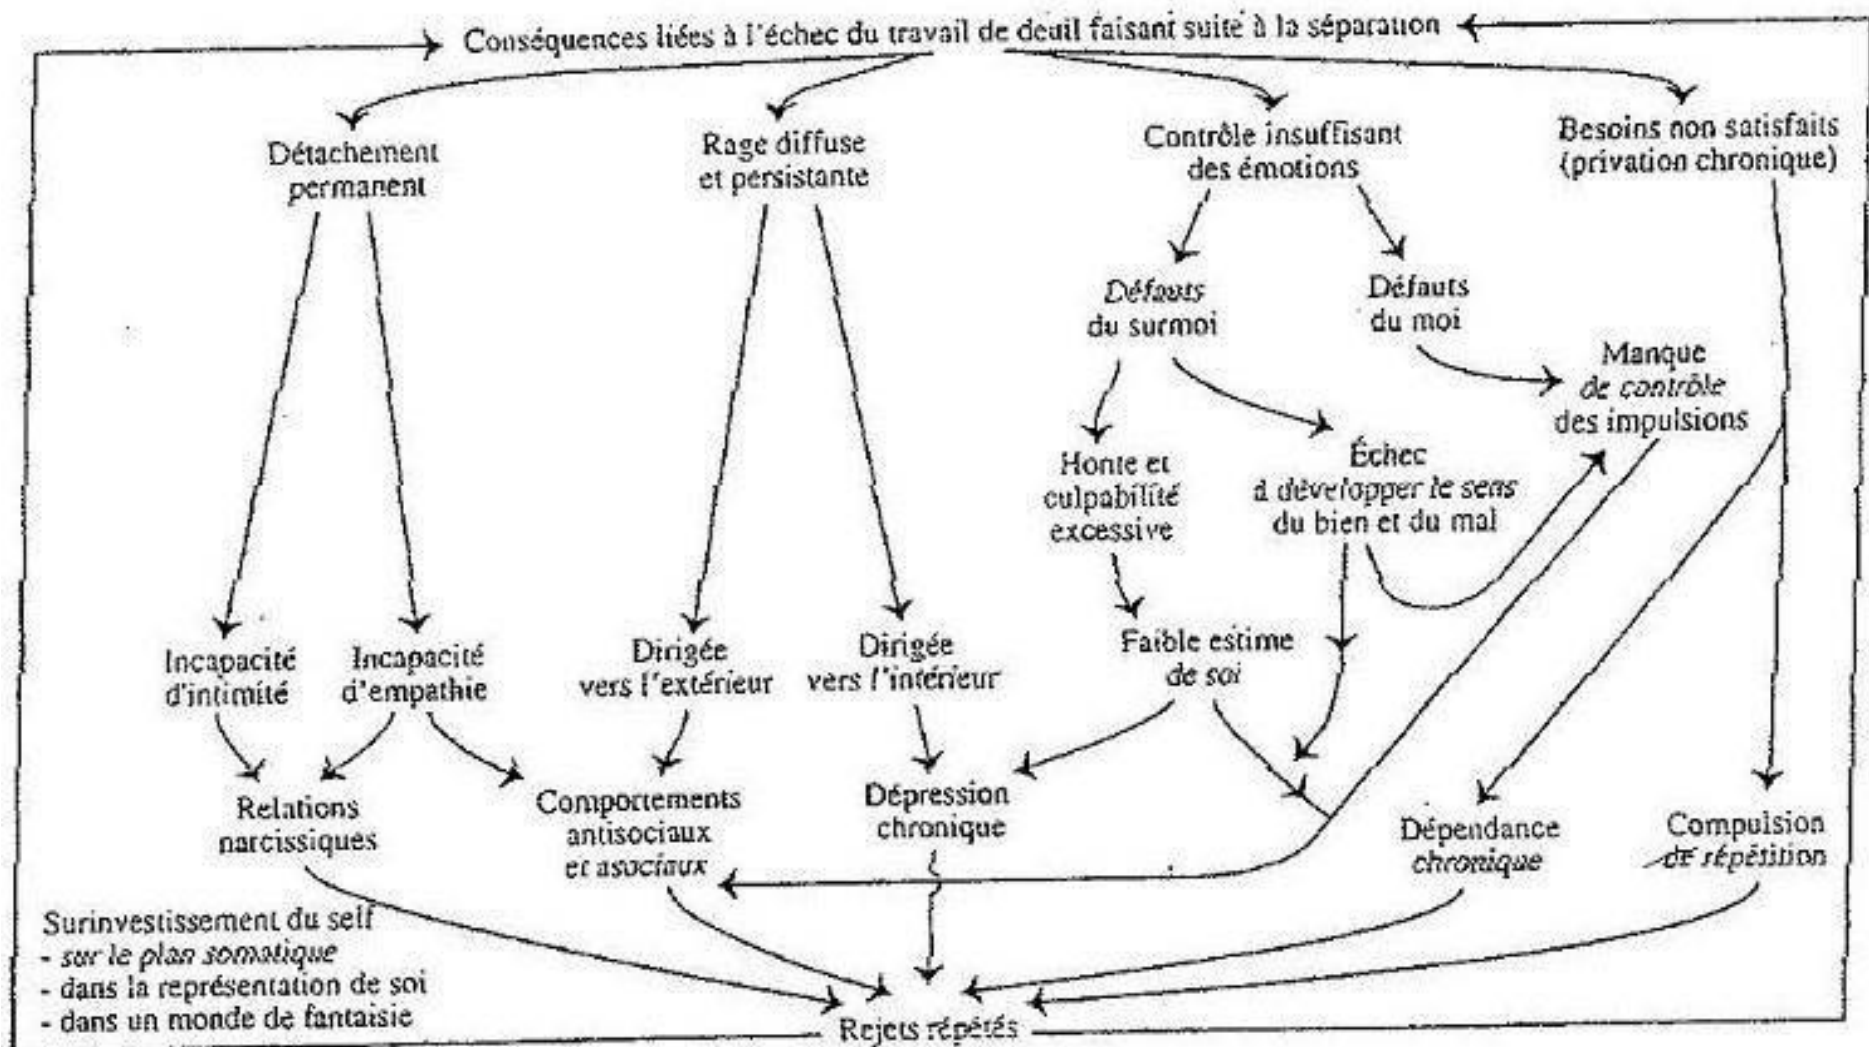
Conséquences liées à l'échec du travail de deuil faisant suite à la séparation

Détachement permanent

Rage diffuse et persistante

Contrôle insuffisant des émotions

Besoins non satisfaits (privation chronique)

Défauts du surmoi

Défauts du moi

Manque de contrôle des impulsions

Honte et culpabilité excessive

Échec à développer le sens du bien et du mal

Incapacité d'intimité

Incapacité d'empathie

Dirigée vers l'extérieur

Dirigée vers l'intérieur

Faible estime de soi

Relations narcissiques

Comportements antisociaux et asociaux

Dépression chronique

Dépendance chronique

Compulsion de répétition

Surinvestissement du self
- sur le plan somatique
- dans la représentation de soi
- dans un monde de fantaisie

Rejets répétés